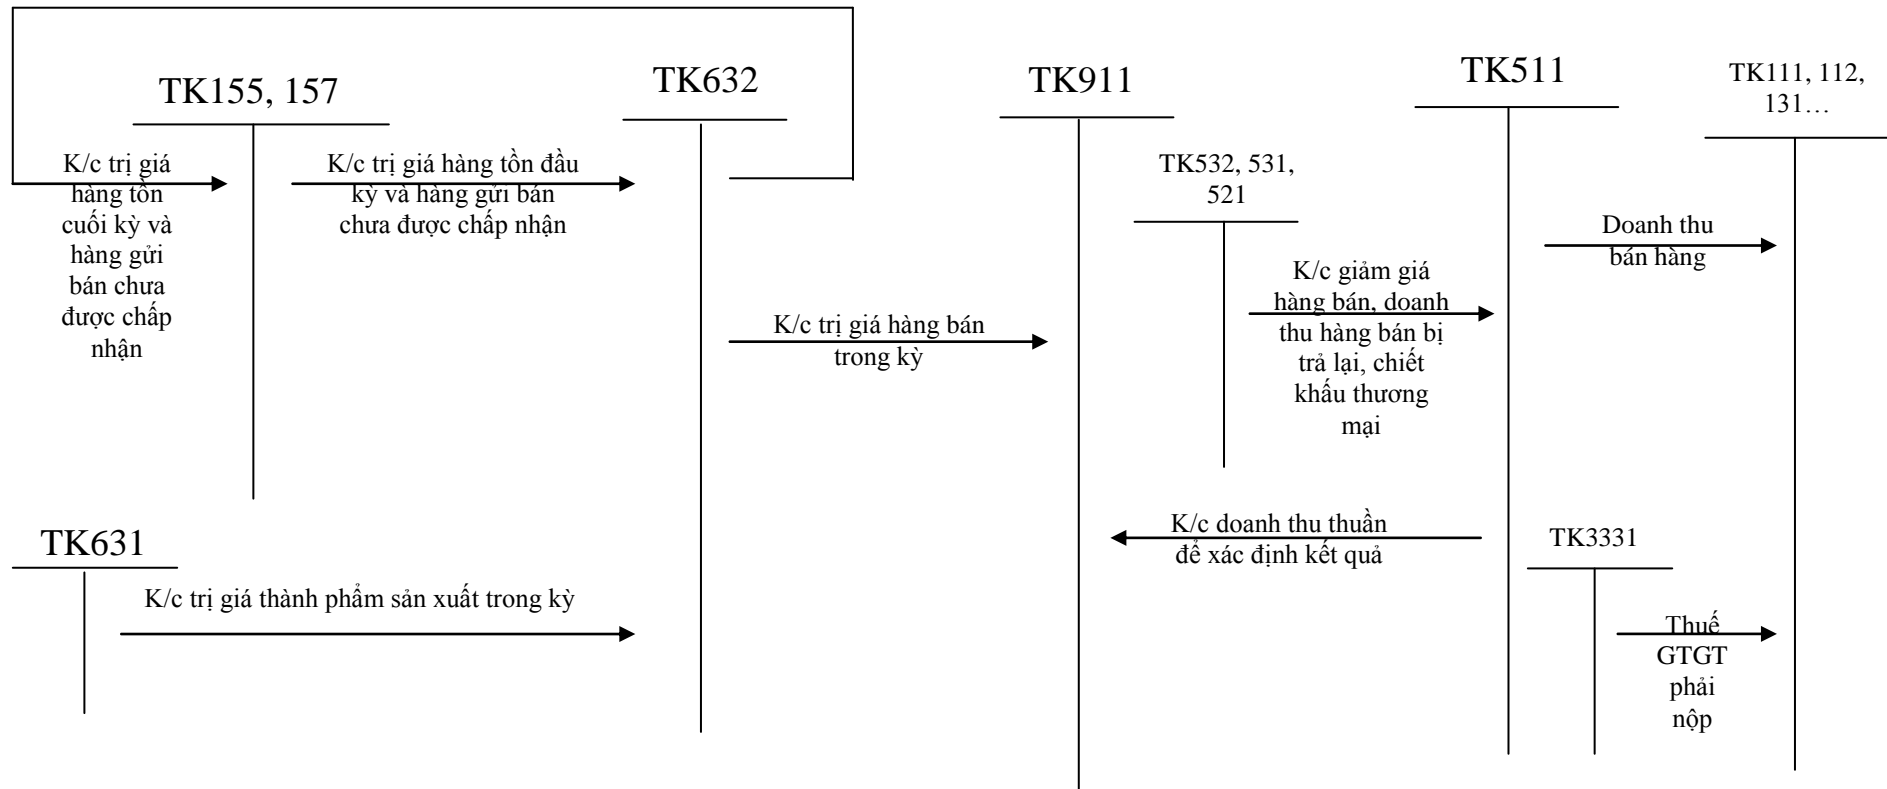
TK155, 157

TK632

TK911

TK511

TK111, 112, 131…

K/c trị giá hàng tồn cuối kỳ và hàng gửi bán chưa được chấp nhận

K/c trị giá hàng tồn đầu kỳ và hàng gửi bán chưa được chấp nhận

TK532, 531, 521

Doanh thu bán hàng

K/c giảm giá hàng bán, doanh thu hàng bán bị trả lại, chiết khấu thương mại

K/c trị giá hàng bán trong kỳ

TK631

K/c doanh thu thuần để xác định kết quả

TK3331

K/c trị giá thành phẩm sản xuất trong kỳ

Thuế GTGT phải nộp